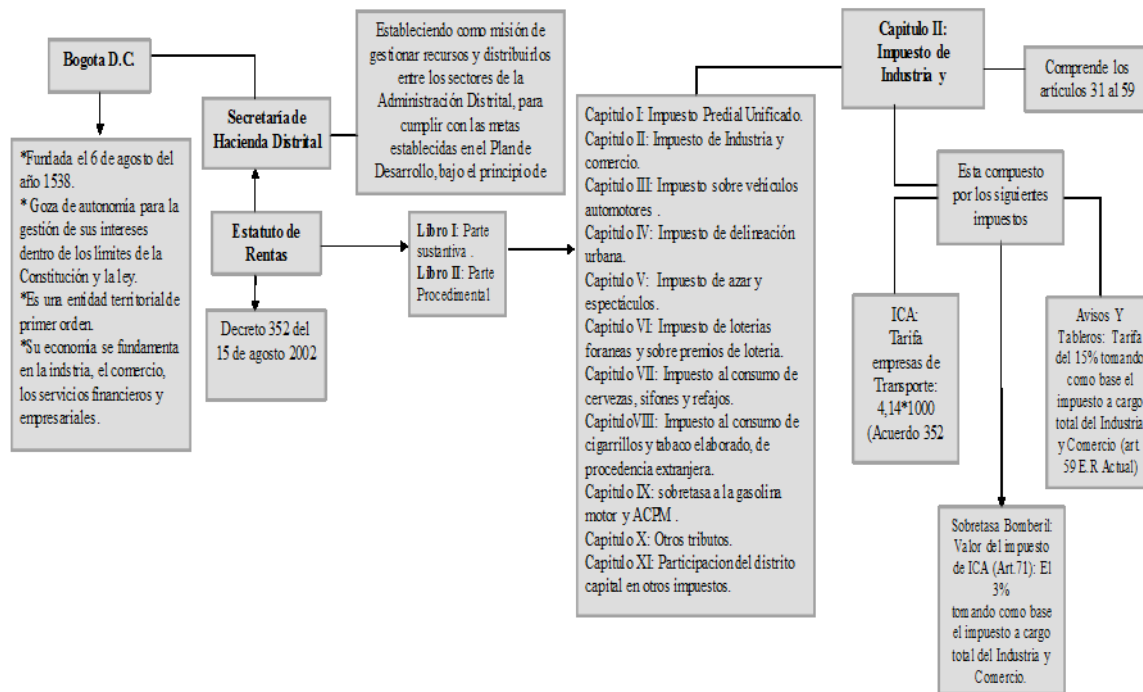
Bogota D.C.

*Fundada el 6 de agosto del año 1538.
* Goza de autonomía para la gestión de sus intereses dentro de los límites de la Constitución y la ley.
*Es una entidad territorial de primer orden.
*Su economía se fundamenta en la indstria, el comercio, los servicios financieros y empresariales.

Secretaría de Hacienda Distrital

Estableciendo como misión de gestionar recursos y distribuirlos entre los sectores de la Administración Distrital, para cumplir con las metas establecidas en el Plan de Desarrollo, bajo el principio de

Estatuto de Rentas

Decreto 352 del 15 de agosto 2002

Libro I: Parte sustantiva .
Libro II: Parte Procedimental

Capitulo I: Impuesto Predial Unificado.
Capitulo II: Impuesto de Industria y comercio.
Capitulo III: Impuesto sobre vehiculos automotores .
Capitulo IV: Impuesto de delineación urbana.
Capitulo V: Impuesto de azar y espectáculos.
Capitulo VI: Impuesto de loterias foraneas y sobre premios de loteria.
Capitulo VII: Impuesto al consumo de cervezas, sifones y refajos.
CapituloVIII: Impuesto al consumo de cigarrillos y tabaco elaborado, de procedencia extranjera.
Capitulo IX: sobretasa a la gasolina motor y ACPM .
Capitulo X: Otros tributos.
Capitulo XI: Participacion del distrito capital en otros impuestos.

Capitulo II: Impuesto de Industria y

Comprende los artículos 31 al 59

Esta compuesto por los siguientes impuestos

ICA: Tarifa empresas de Transporte: 4,14*1000 (Acuerdo 352

Avisos Y Tableros: Tarifa del 15% tomando como base el impuesto a cargo total del Industria y Comercio (art 59 E.R Actual)

Sobretasa Bomberil: Valor del impuesto de ICA (Art.71): El 3% tomando como base el impuesto a cargo total del Industria y Comercio.